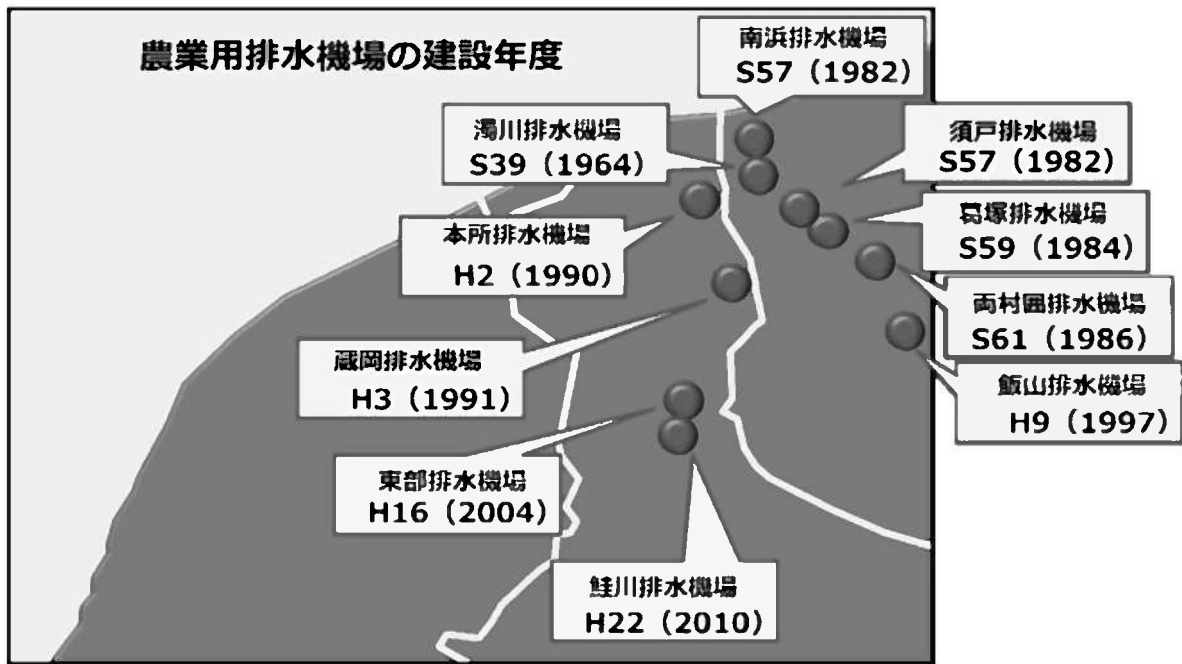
農業用排水機場の建設年度

南浜排水機場
S57（1982）

潟川排水機場
S39（1964）

須戸排水機場
S57（1982）

本所排水機場
H2（1990）

葛塚排水機場
S59（1984）

両村囲排水機場
S61（1986）

蔵岡排水機場
H3（1991）

飯山排水機場
H9（1997）

東部排水機場
H16（2004）

鮭川排水機場
H22（2010）